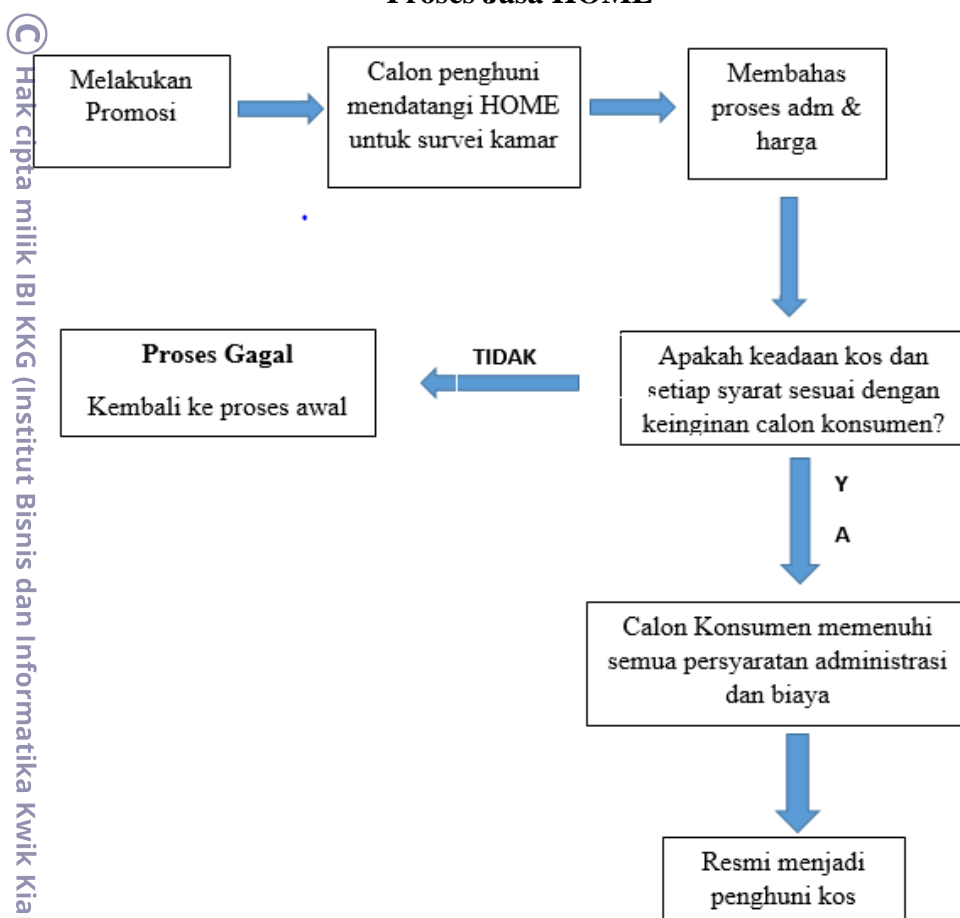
Proses Jasa HOME

© Hak cipta milik IBI KKG (Institut Bisnis dan Informatika Kwik Kia

Melakukan Promosi

Calon penghuni mendatangi HOME untuk survei kamar

Membahas proses adm & harga

Apakah keadaan kos dan setiap syarat sesuai dengan keinginan calon konsumen?

TIDAK

Proses Gagal

Kembali ke proses awal

Y

A

Calon Konsumen memenuhi semua persyaratan administrasi dan biaya

Resmi menjadi penghuni kos